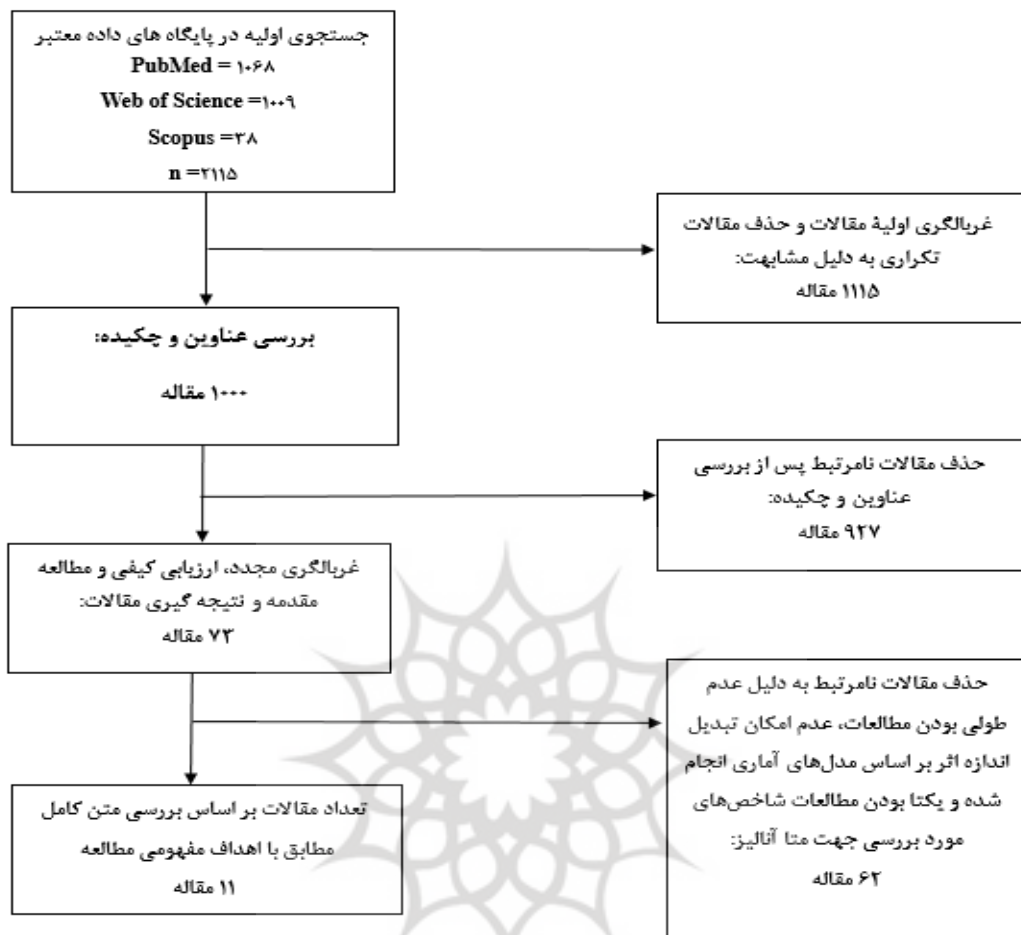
جستجوی اولیه در پایگاه های داده معتبر
PubMed = ۱۰۶۸
Web of Science =۱۰۰۹
Scopus =۳۸
n =۲۱۱۵

غربالگری اولیهٔ مقالات و حذف مقالات تکراری به دلیل مشابهت:
۱۱۱۵ مقاله

بررسی عناوین و چکیده:
۱۰۰۰ مقاله

حذف مقالات نامرتبط پس از بررسی عناوین و چکیده:
۹۲۷ مقاله

غربالگری مجدد، ارزیابی کیفی و مطالعه مقدمه و نتیجه گیری مقالات:
۷۳ مقاله

حذف مقالات نامرتبط به دلیل عدم طولی بودن مطالعات، عدم امکان تبدیل اندازه اثر بر اساس مدل‌های آماری انجام شده و یکتا بودن مطالعات شاخص‌های مورد بررسی جهت متا آنالیز:
۶۲ مقاله

تعداد مقالات بر اساس بررسی متن کامل مطابق با اهداف مفهومی مطالعه
۱۱ مقاله